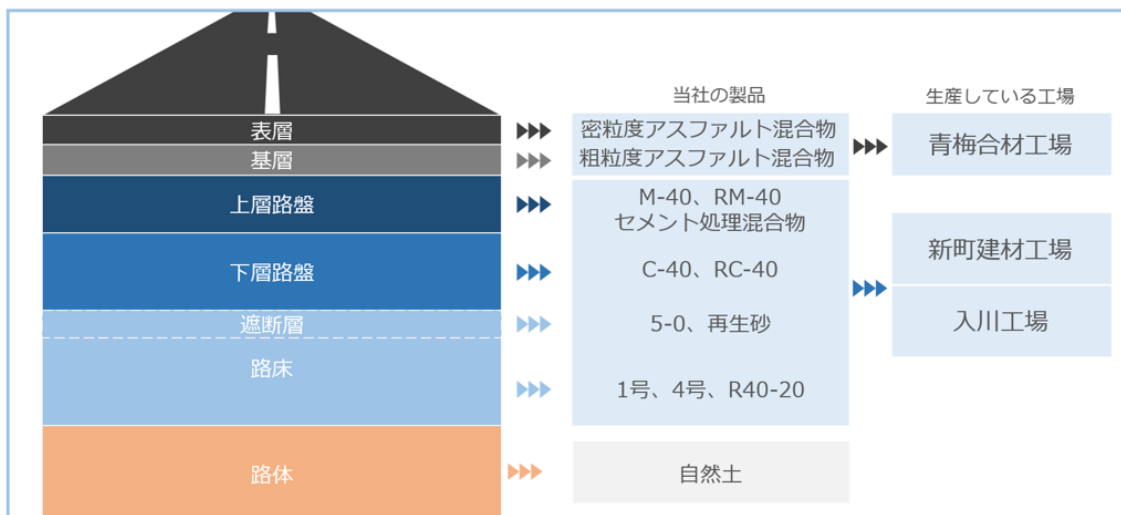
当社の製品

生産している工場

表層

基層

密粒度アスファルト混合物
粗粒度アスファルト混合物

青梅合材工場

上層路盤

M-40、RM-40
セメント処理混合物

下層路盤

C-40、RC-40

新町建材工場

遮断層

5-0、再生砂

入川工場

路床

1号、4号、R40-20

路体

自然土